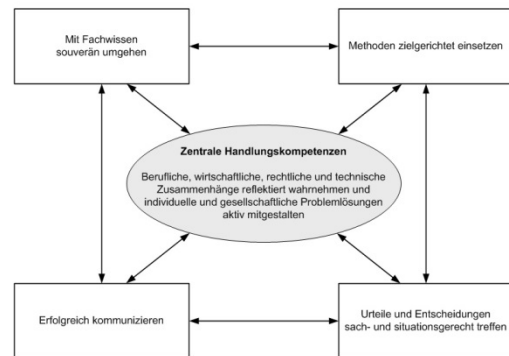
Mit Fachwissen souverän umgehen

Methoden zielgerichtet einsetzen

Zentrale Handlungskompetenzen

Berufliche, wirtschaftliche, rechtliche und technische Zusammenhänge reflektiert wahrnehmen und individuelle und gesellschaftliche Problemlösungen aktiv mitgestalten

Erfolgreich kommunizieren

Urteile und Entscheidungen sach- und situationsgerecht treffen